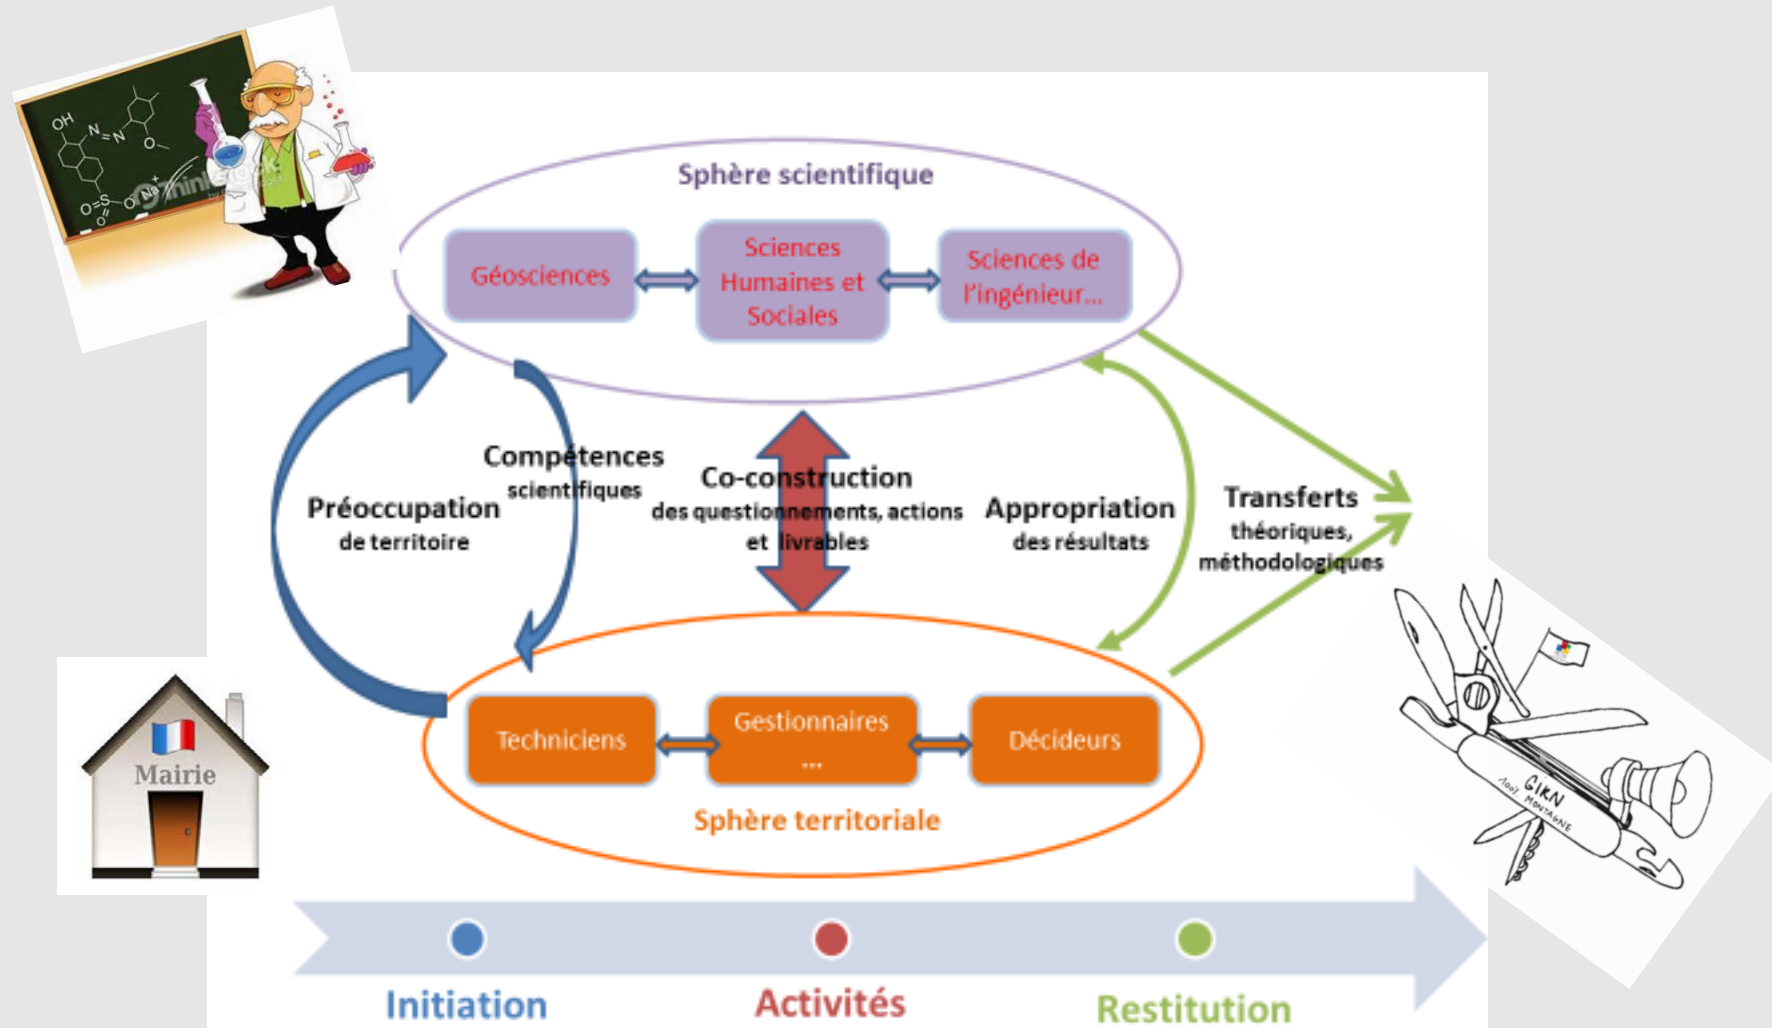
OH
N=N
O
O=S
O Na+

Sphère scientifique

Géosciences

Sciences Humaines et Sociales

Sciences de l'ingénieur...

Compétences scientifiques

Préoccupation de territoire

Co-construction des questionnements, actions et livrables

Appropriation des résultats

Transferts théoriques, méthodologiques

Techniciens

Gestionnaires ...

Décideurs

Sphère territoriale

Mairie

GIRN
Août MONTAGNE

Initiation

Activités

Restitution